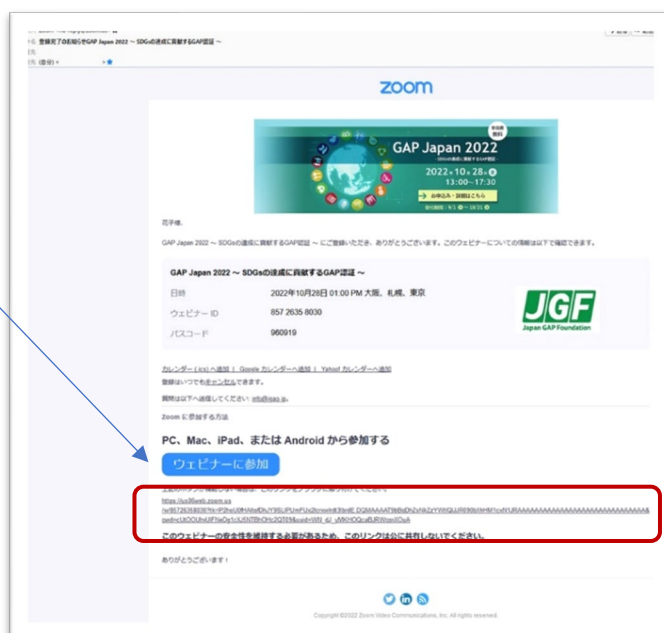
登録完了のお知らせGAP Japan 2022 ～ SDGsの達成に貢献するGAP認証 ～

zoom

GAP Japan 2022

2022年10月28日
13:00～17:30

花子様、

GAP Japan 2022 ～ SDGsの達成に貢献するGAP認証 ～ にご登録いただき、ありがとうございます。このウェビナーについての情報は以下で確認できます。

GAP Japan 2022 ～ SDGsの達成に貢献するGAP認証 ～

| 日時 | 2022年10月28日 01:00 PM 大阪、札幌、東京 |
|---|---|
| ウェビナーID | 857 2635 8030 |
| パスコード | 960919 |

JGF
Japan GAP Foundation

カレンダー（.ics）へ追加 | Google カレンダーへ追加 | Yahoo! カレンダーへ追加

登録はいつでもキャンセルできます。

質問は以下へ返信してください: info@jgap.jp。

Zoom に参加する方法

PC、Mac、iPad、または Android から参加する

ウェビナーに参加

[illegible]
https://us06web.zoom.us
/w/85726358030?tk=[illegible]

このウェビナーの安全性を維持する必要があるため、このリンクは他に共有しないでください。

ありがとうございます！

Copyright ©2022 Zoom Video Communications, Inc. All rights reserved.